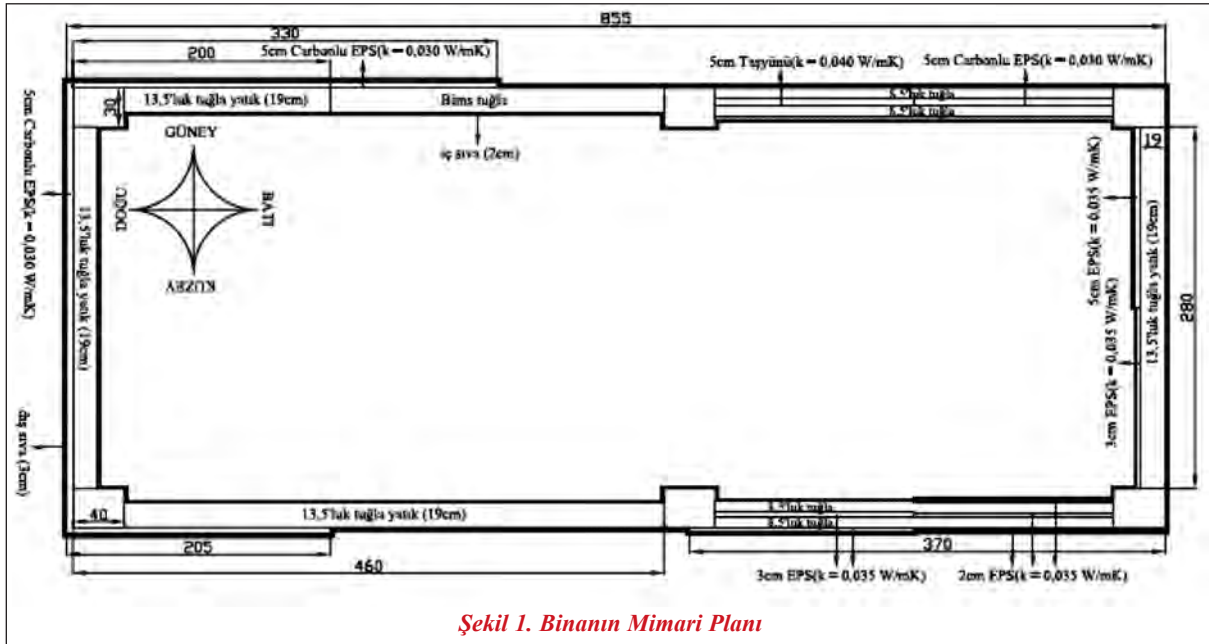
855

330

200

5cm Carbonlu EPS(k = 0,030 W/mK)

5cm Taşyünü(k = 0,040 W/mK)

5cm Carbonlu EPS(k = 0,030 W/mK)

30

13,5'luk tuğla yatık (19cm)

Bims tuğla

8,5'luk tuğla

8,5'luk tuğla

iç sıva (2cm)

GÜNEY

DOĞU

BATI

KUZEY

5cm Carbonlu EPS(k = 0,030 W/mK)

13,5'luk tuğla yatık (19cm)

dış sıva (3cm)

19

5cm EPS(k = 0,035 W/mK)

13,5'luk tuğla yatık (19cm)

280

3cm EPS(k = 0,035 W/mK)

40

13,5'luk tuğla yatık (19cm)

8,5'luk tuğla

8,5'luk tuğla

205

460

370

3cm EPS(k = 0,035 W/mK)

2cm EPS(k = 0,035 W/mK)

Şekil 1. Binanın Mimari Planı